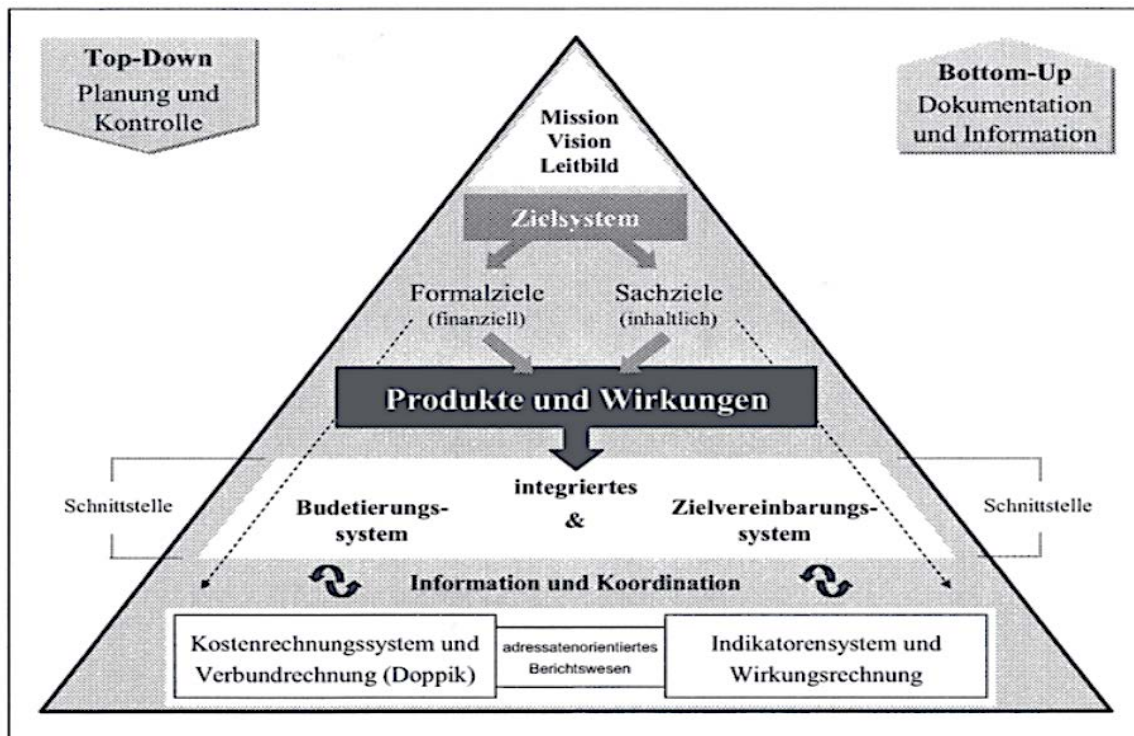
Top-Down
Planung und Kontrolle

Bottom-Up
Dokumentation und Information

Mission
Vision
Leitbild

Zielsystem

Formalziele
(finanziell)

Sachziele
(inhaltlich)

Produkte und Wirkungen

Schnittstelle

Budetierungs-system

integriertes
&

Zielvereinbarungs-system

Schnittstelle

Information und Koordination

Kostenrechnungssystem und Verbundrechnung (Doppik)

adressatenorientiertes Berichtswesen

Indikatorensystem und Wirkungsrechnung